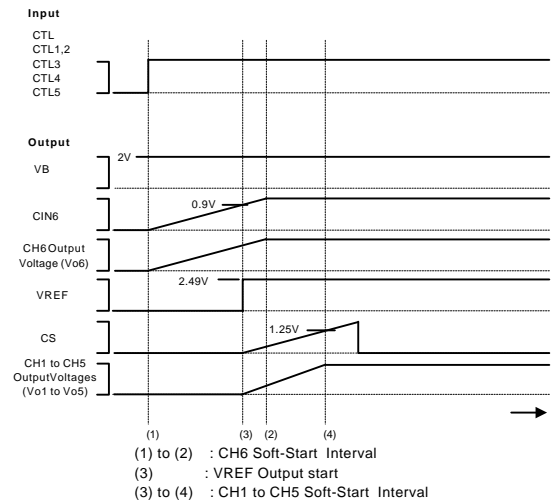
Input

CTL
CTL1,2
CTL3
CTL4
CTL5

Output

VB
2V

CIN6
0.9V

CH6Output Voltage (Vo6)

VREF
2.49V

CS
1.25V

CH1 to CH5 OutputVoltages (Vo1 to Vo5)

(1) (3) (2) (4)

(1) to (2) : CH6 Soft-Start Interval
(3) : VREF Output start
(3) to (4) : CH1 to CH5 Soft-Start Interval